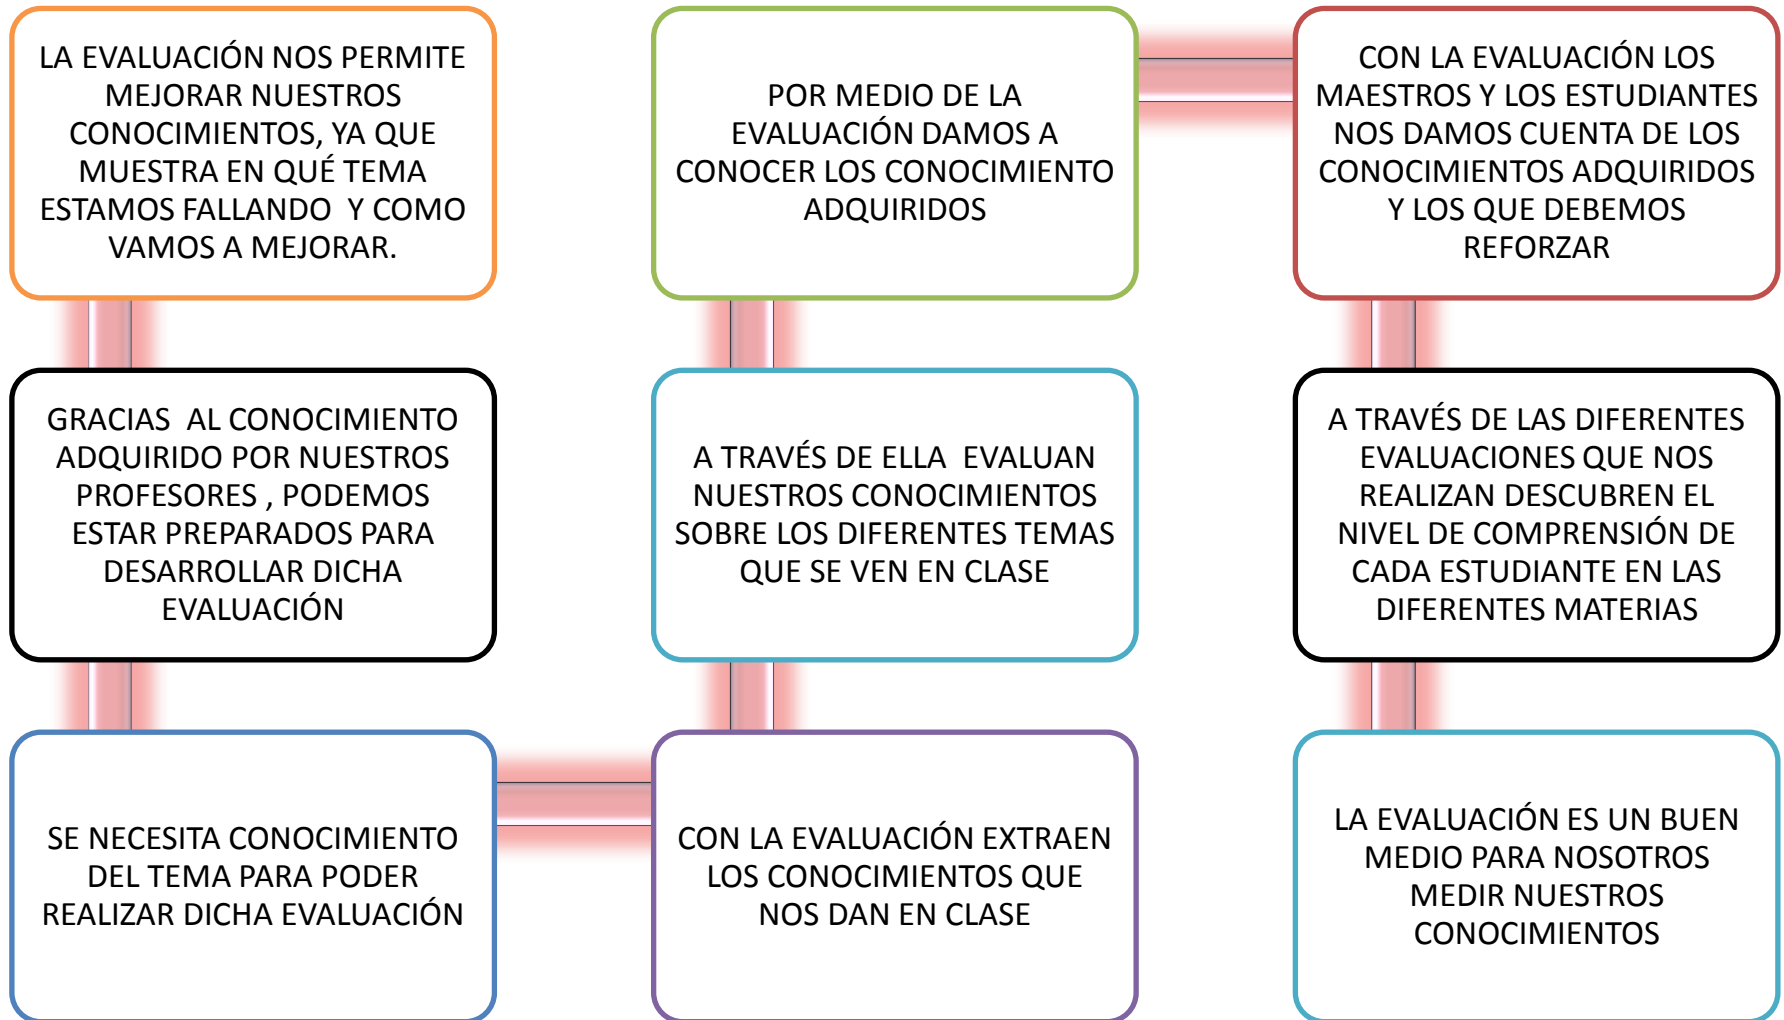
LA EVALUACIÓN NOS PERMITE MEJORAR NUESTROS CONOCIMIENTOS, YA QUE MUESTRA EN QUÉ TEMA ESTAMOS FALLANDO Y COMO VAMOS A MEJORAR.

POR MEDIO DE LA EVALUACIÓN DAMOS A CONOCER LOS CONOCIMIENTO ADQUIRIDOS

CON LA EVALUACIÓN LOS MAESTROS Y LOS ESTUDIANTES NOS DAMOS CUENTA DE LOS CONOCIMIENTOS ADQUIRIDOS Y LOS QUE DEBEMOS REFORZAR

GRACIAS AL CONOCIMIENTO ADQUIRIDO POR NUESTROS PROFESORES , PODEMOS ESTAR PREPARADOS PARA DESARROLLAR DICHA EVALUACIÓN

A TRAVÉS DE ELLA EVALUAN NUESTROS CONOCIMIENTOS SOBRE LOS DIFERENTES TEMAS QUE SE VEN EN CLASE

A TRAVÉS DE LAS DIFERENTES EVALUACIONES QUE NOS REALIZAN DESCUBREN EL NIVEL DE COMPRENSIÓN DE CADA ESTUDIANTE EN LAS DIFERENTES MATERIAS

SE NECESITA CONOCIMIENTO DEL TEMA PARA PODER REALIZAR DICHA EVALUACIÓN

CON LA EVALUACIÓN EXTRAEN LOS CONOCIMIENTOS QUE NOS DAN EN CLASE

LA EVALUACIÓN ES UN BUEN MEDIO PARA NOSOTROS MEDIR NUESTROS CONOCIMIENTOS